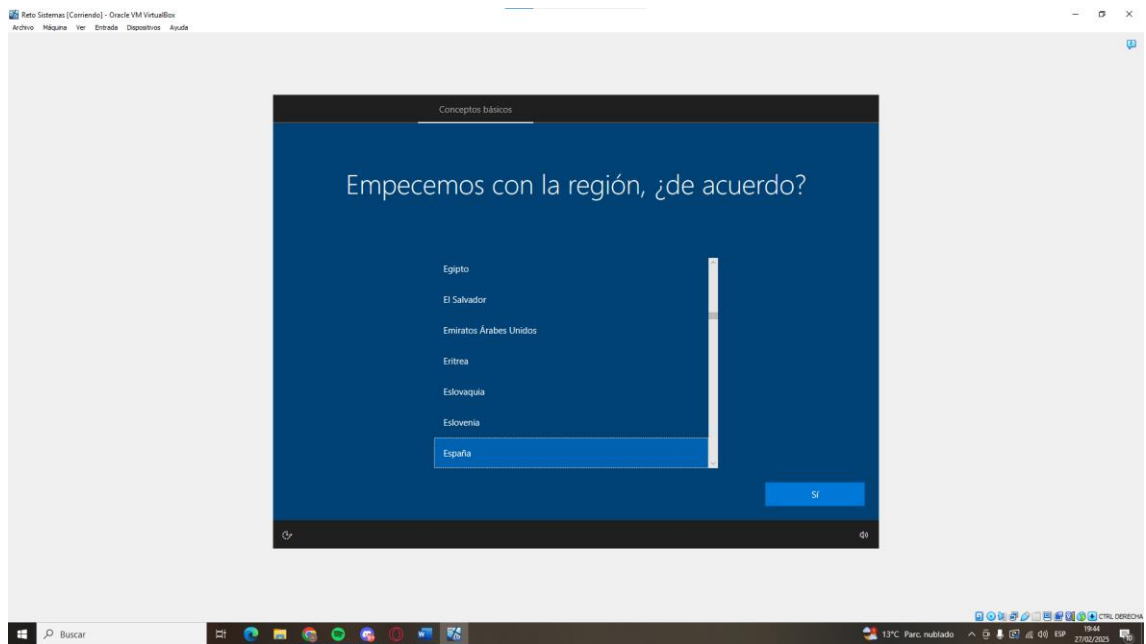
Reto Sistemas [Corriendo] - Oracle VM VirtualBox
Archivo Máquina Ver Entrada Dispositivos Ayuda

Conceptos básicos

Empecemos con la región, ¿de acuerdo?

Egipto
El Salvador
Emiratos Árabes Unidos
Eritrea
Eslovaquia
Eslovenia
España

Sí

CTRL DERECHA

Buscar

13°C Parc. nublado ESP 19:44 27/02/2025